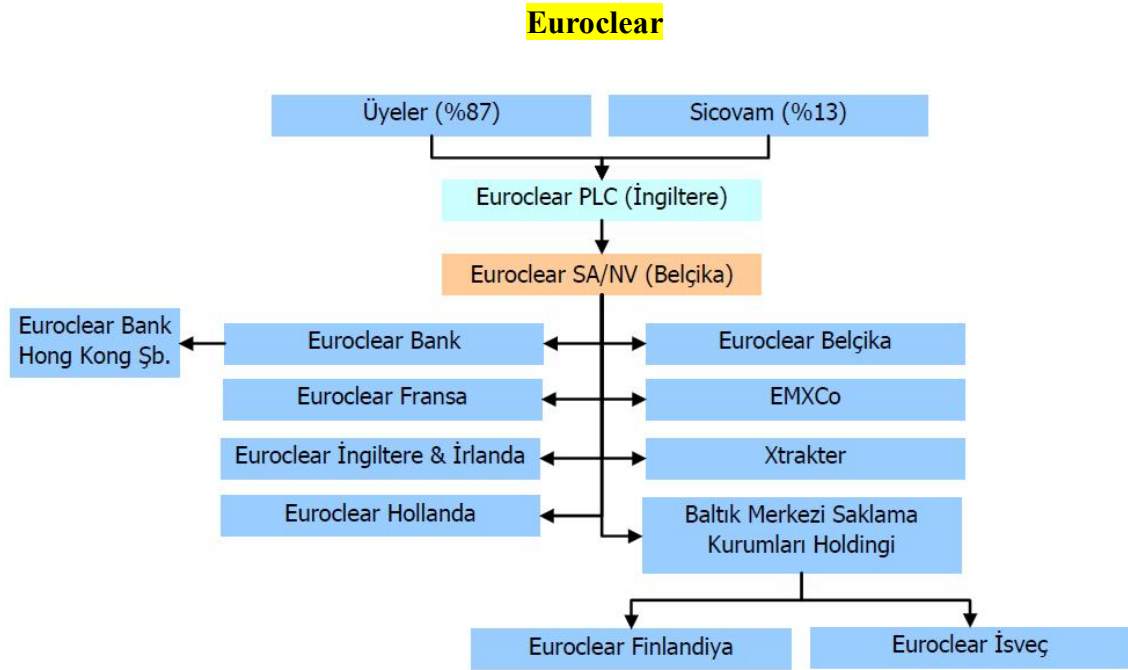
Euroclear

Üyeler (%87)

Sicovam (%13)

Euroclear PLC (İngiltere)

Euroclear SA/NV (Belçika)

Euroclear Bank Hong Kong Şb.

Euroclear Bank

Euroclear Belçika

Euroclear Fransa

EMXCo

Euroclear İngiltere & İrlanda

Xtrakter

Euroclear Hollanda

Baltık Merkezi Saklama Kurumları Holdingi

Euroclear Finlandiya

Euroclear İsveç